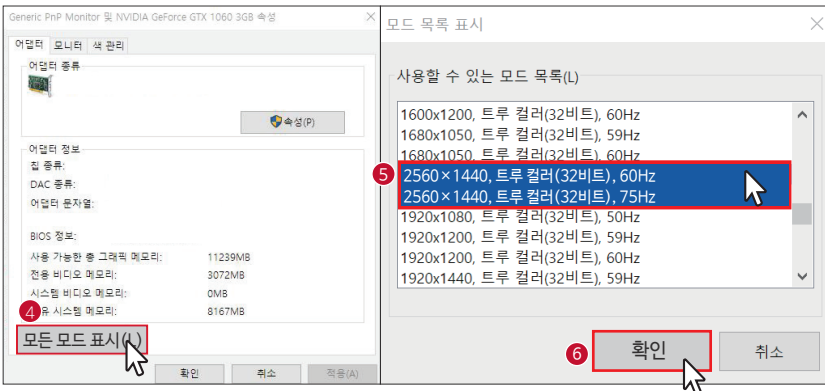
Generic PnP Monitor 및 NVIDIA GeForce GTX 1060 3GB 속성

어댑터 모니터 색 관리

어댑터 종류

속성(P)

어댑터 정보

칩 종류:

DAC 종류:

어댑터 문자열:

BIOS 정보:

사용 가능한 총 그래픽 메모리: 11239MB

전용 비디오 메모리: 3072MB

시스템 비디오 메모리: 0MB

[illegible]유 시스템 메모리: 8167MB

4

모든 모드 표시(L)

확인 취소 적용(A)

모드 목록 표시

사용할 수 있는 모드 목록(L)

1600x1200, 트루 컬러(32비트), 60Hz

1680x1050, 트루 컬러(32비트), 59Hz

1680x1050, 트루 컬러(32비트), 60Hz

5

2560×1440, 트루 컬러(32비트), 60Hz

2560×1440, 트루 컬러(32비트), 75Hz

1920x1080, 트루 컬러(32비트), 50Hz

1920x1200, 트루 컬러(32비트), 59Hz

1920x1200, 트루 컬러(32비트), 60Hz

1920x1440, 트루 컬러(32비트), 59Hz

6

확인

취소